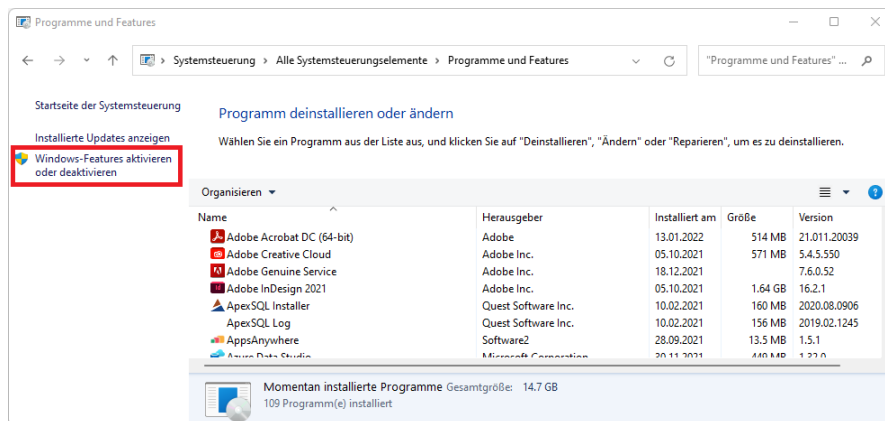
Programme und Features

Systemsteuerung > Alle Systemsteuerungselemente > Programme und Features

"Programme und Features" ...

Startseite der Systemsteuerung

Installierte Updates anzeigen

Windows-Features aktivieren oder deaktivieren

Programm deinstallieren oder ändern

Wählen Sie ein Programm aus der Liste aus, und klicken Sie auf "Deinstallieren", "Ändern" oder "Reparieren", um es zu deinstallieren.

Organisieren ▾

| Name | Herausgeber | Installiert am | Größe | Version |
|---|---|---|---|---|
| Adobe Acrobat DC (64-bit) | Adobe | 13.01.2022 | 514 MB | 21.011.20039 |
| Adobe Creative Cloud | Adobe Inc. | 05.10.2021 | 571 MB | 5.4.5.550 |
| Adobe Genuine Service | Adobe Inc. | 18.12.2021 | | 7.6.0.52 |
| Adobe InDesign 2021 | Adobe Inc. | 05.10.2021 | 1.64 GB | 16.2.1 |
| ApexSQL Installer | Quest Software Inc. | 10.02.2021 | 160 MB | 2020.08.0906 |
| ApexSQL Log | Quest Software Inc. | 10.02.2021 | 156 MB | 2019.02.1245 |
| AppsAnywhere | Software2 | 28.09.2021 | 13.5 MB | 1.5.1 |
| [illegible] | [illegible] | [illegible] | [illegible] | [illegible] |

Momentan installierte Programme Gesamtgröße: 14.7 GB
109 Programm(e) installiert